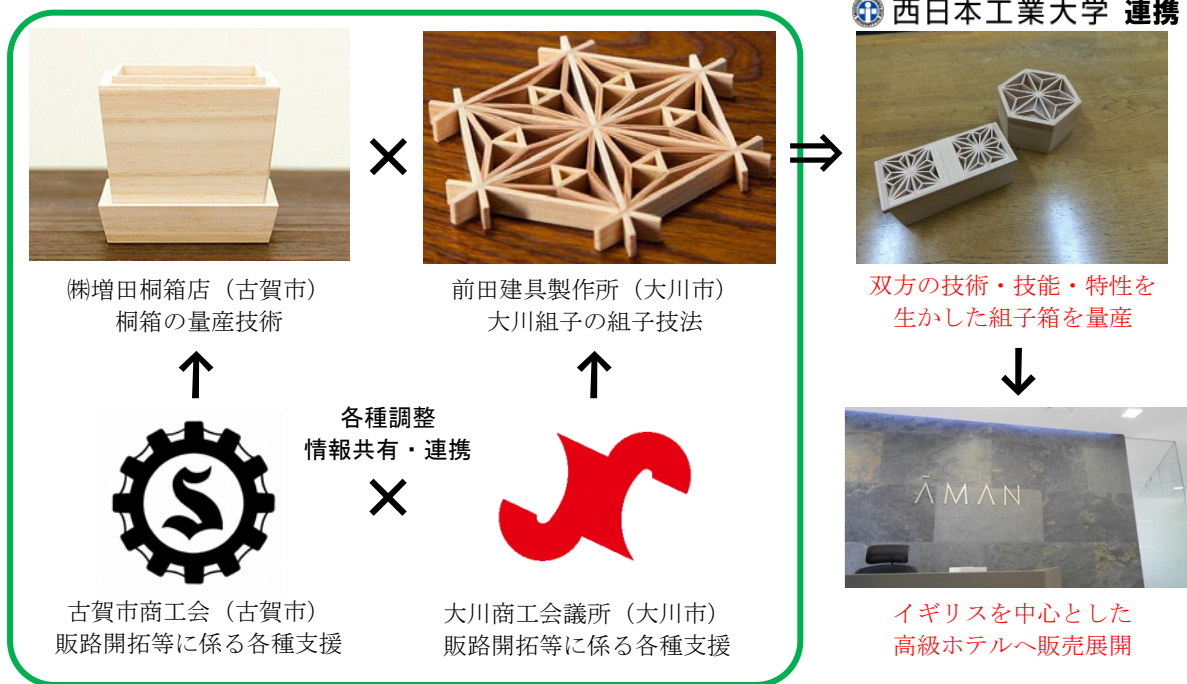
㈱増田桐箱店（古賀市）
桐箱の量産技術

×

前田建具製作所（大川市）
大川組子の組子技法

⇒

西日本工業大学 連携

双方の技術・技能・特性を
生かした組子箱を量産

↑

↑

各種調整
情報共有・連携

×

古賀市商工会（古賀市）
販路開拓等に係る各種支援

大川商工会議所（大川市）
販路開拓等に係る各種支援

↓

ĀMAN

イギリスを中心とした
高級ホテルへ販売展開